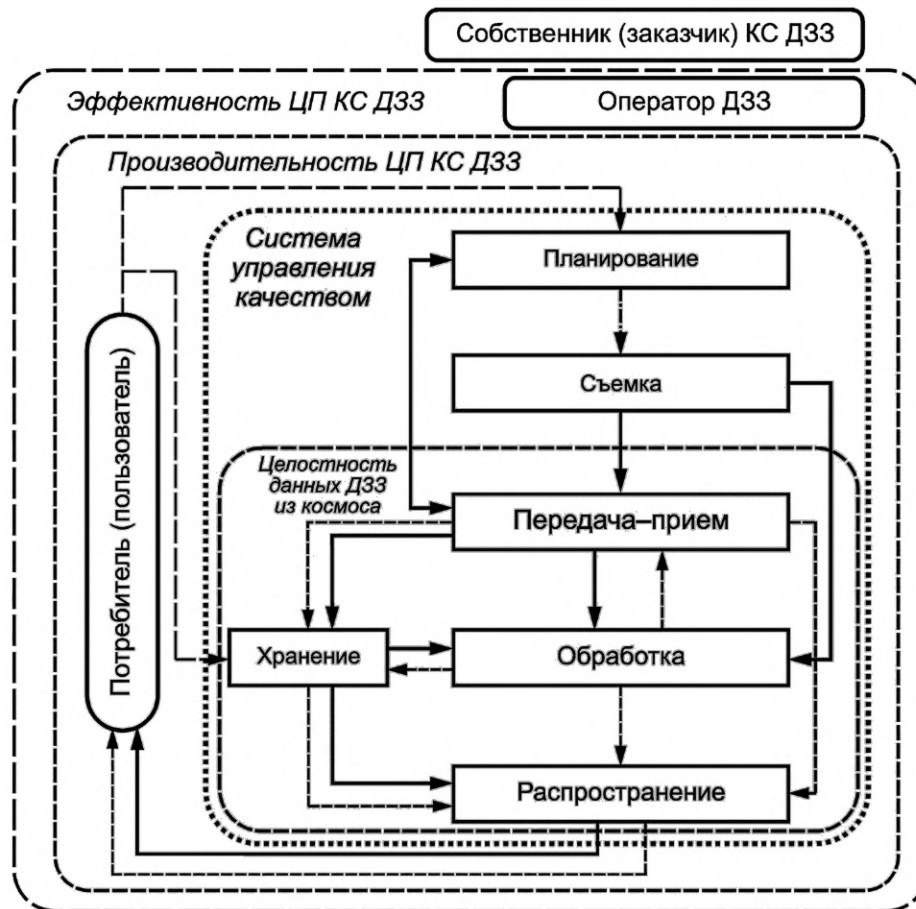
Собственник (заказчик) КС ДЗЗ

Эффективность ЦП КС ДЗЗ

Оператор ДЗЗ

Производительность ЦП КС ДЗЗ

Система управления качеством

Планирование

Съемка

Целостность данных ДЗЗ из космоса

Передача–прием

Потребитель (пользователь)

Хранение

Обработка

Распространение